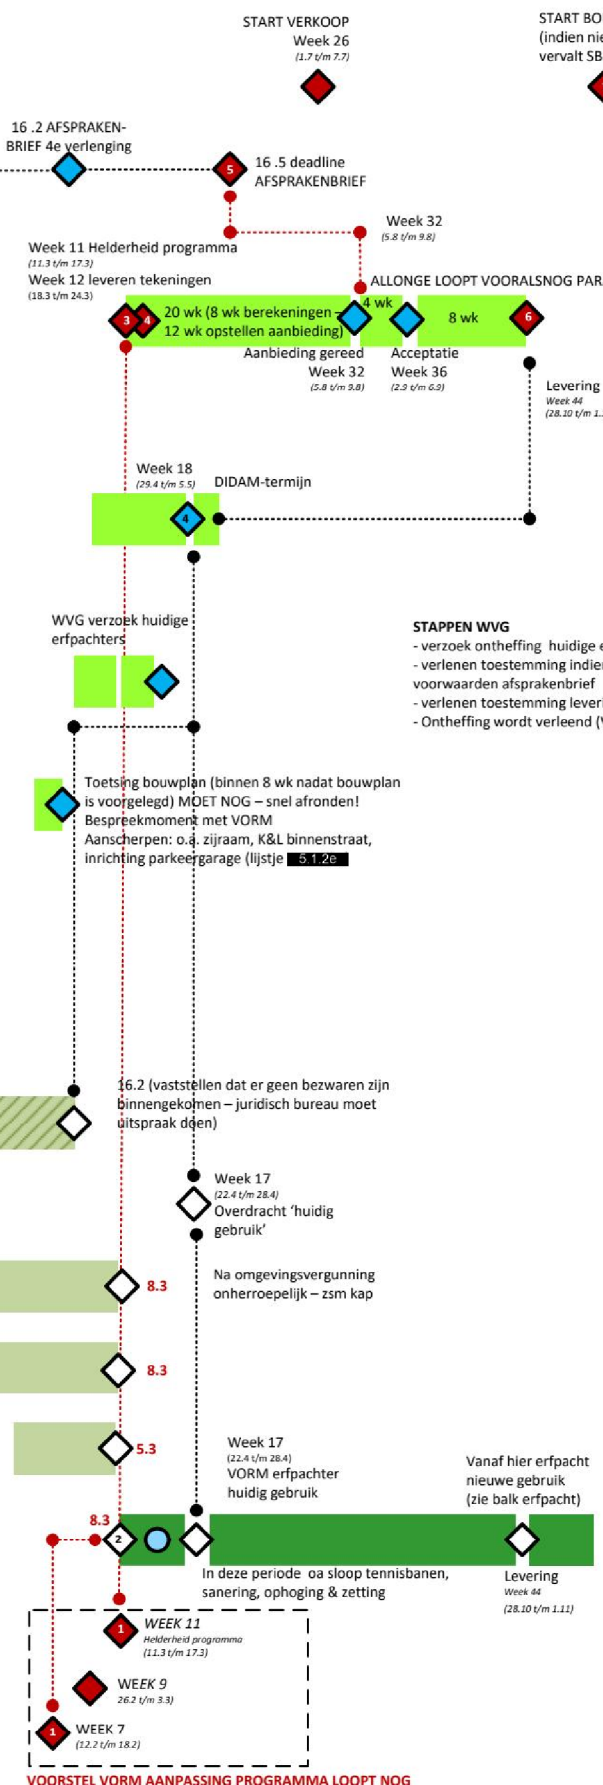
START VERKOOP
Week 26
(1.7 t/m 7.7)

START BO
(indien nie
vervalt SB

16 .2 AFSPRAKEN-
BRIEF 4e verlenging

5

16 .5 deadline
AFSPRAKENBRIEF

Week 32
(5.8 t/m 9.8)

Week 11 Helderheid programma
(11.3 t/m 17.3)
Week 12 leveren tekeningen
(18.3 t/m 24.3)

ALLONGE LOOPT VOORALSNOG PAR

3 4

20 wk (8 wk berekeningen – 12 wk opstellen aanbieding)

4 wk

8 wk

6

Aanbieding gereed
Week 32
(5.8 t/m 9.8)

Acceptatie
Week 36
(2.9 t/m 6.9)

Levering
Week 44
(28.10 t/m 1.

Week 18
(29.4 t/m 5.5)

DIDAM-termijn

4

WVG verzoek huidige erfpachters

STAPPEN WVG
- verzoek ontheffing huidige e
- verlenen toestemming indien
voorwaarden afsprakenbrief
- verlenen toestemming lever
- Ontheffing wordt verleend (V

Toetsing bouwplan (binnen 8 wk nadat bouwplan is voorgelegd) MOET NOG – snel afronden!
Bespreekmoment met VORM
Aanscherpen: o.a. zijraam, K&L binnenstraat, inrichting parkeergarage (lijstje 5.1.2e

16.2 (vaststellen dat er geen bezwaren zijn binnengekomen – juridisch bureau moet uitspraak doen)

Week 17
(22.4 t/m 28.4)
Overdracht 'huidig gebruik'

8.3

Na omgevingsvergunning onherroepelijk – zsm kap

8.3

5.3

Week 17
(22.4 t/m 28.4)
VORM erfpachter huidig gebruik

Vanaf hier erfpacht nieuwe gebruik (zie balk erfpacht)

8.3

2

In deze periode oa sloop tennisbanen, sanering, ophoging & zetting

Levering
Week 44
(28.10 t/m 1.11)

1
WEEK 11
Helderheid programma
(11.3 t/m 17.3)

WEEK 9
26.2 t/m 3.3)

1
WEEK 7
(12.2 t/m 18.2)

VOORSTEL VORM AANPASSING PROGRAMMA LOOPT NOG